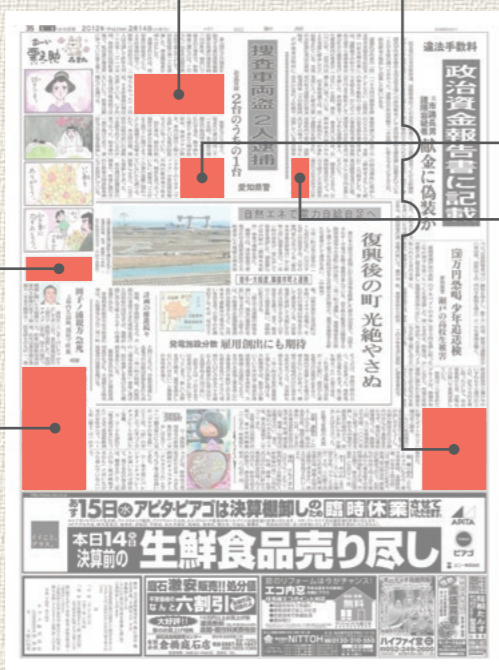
違法手数料

政治資金報告書に記載

献金に偽装か

捜査車両盗 2人逮捕

2台のうちの1台

愛知県警

自然エネで電力自給自足へ

復興後の町 光絶やさぬ

発電施設分散 雇用創出にも期待

深刻円急落 少年達が通報

来る15日(水)アピタ・ピアゴは決算棚卸しの為臨時休業させて頂きます

APITA ピアゴ

本日14日(火)決算前の 生鮮食品売り尽し

六割引

エコ内窓

NITTOH

ハイファイ堂